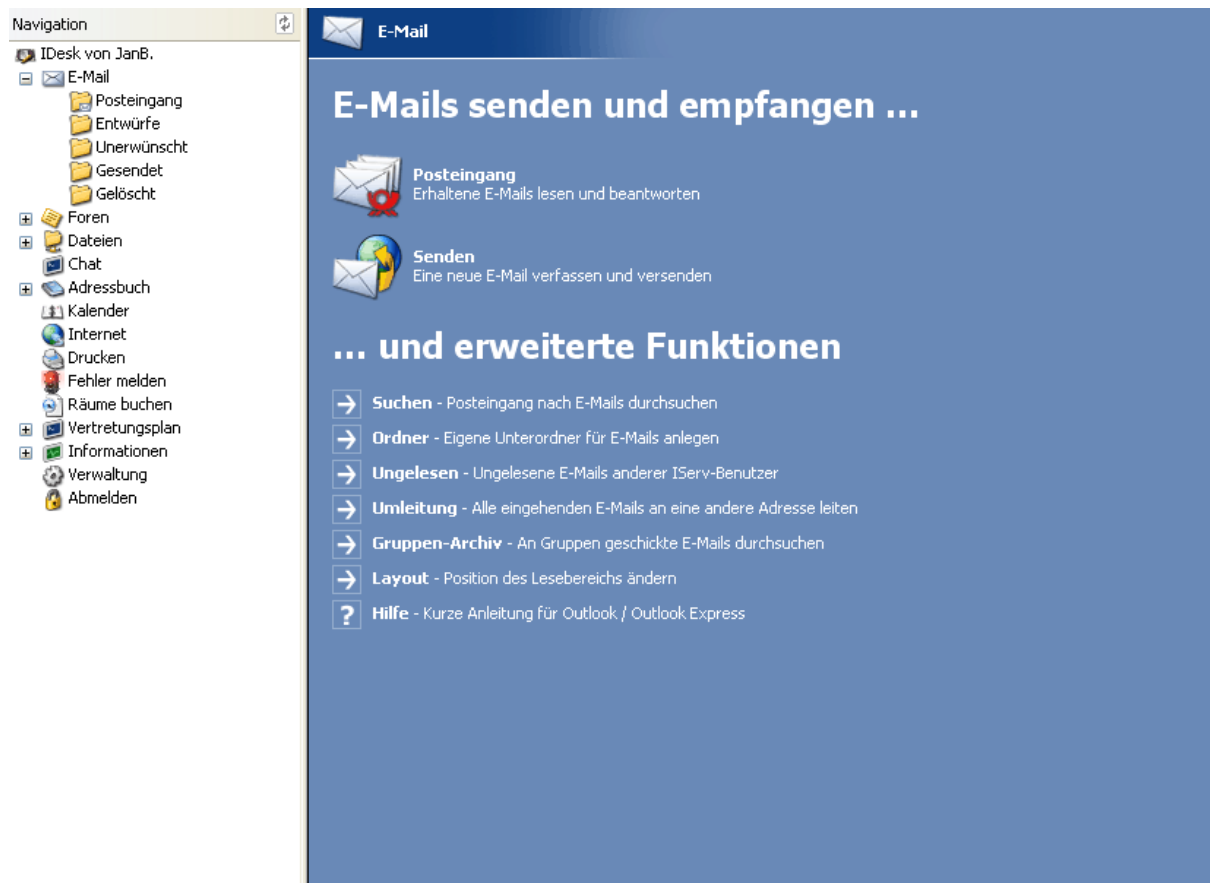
Navigation

IDesk von JanB.
E-Mail
Posteingang
Entwürfe
Unerwünscht
Gesendet
Gelöscht
Foren
Dateien
Chat
Adressbuch
Kalender
Internet
Drucken
Fehler melden
Räume buchen
Vertretungsplan
Informationen
Verwaltung
Abmelden

E-Mail

E-Mails senden und empfangen ...

Posteingang
Erhaltene E-Mails lesen und beantworten

Senden
Eine neue E-Mail verfassen und versenden

... und erweiterte Funktionen

Suchen - Posteingang nach E-Mails durchsuchen

Ordner - Eigene Unterordner für E-Mails anlegen

Ungelesen - Ungelesene E-Mails anderer IServ-Benutzer

Umleitung - Alle eingehenden E-Mails an eine andere Adresse leiten

Gruppen-Archiv - An Gruppen geschickte E-Mails durchsuchen

Layout - Position des Lesebereichs ändern

Hilfe - Kurze Anleitung für Outlook / Outlook Express